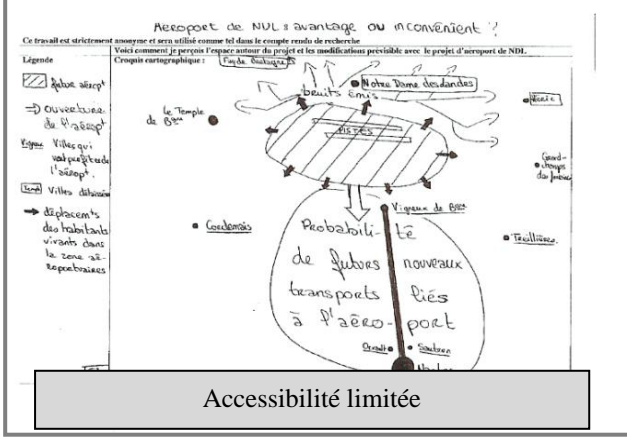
Aeroport de NDL : avantage ou inconvénient ?

Ce travail est strictement anonyme et sera utilisé comme tel dans le compte rendu de recherche

Voici comment je perçois l'espace autour du projet et les modifications prévisible avec le projet d'aéroport de NDL.

Légende

Croquis cartographique :

Zone aéropt

Ouverture de l'aéropt

Vigneux Villes qui vont profiter de l'aérpt.

Nantes Villes délaissées

déplacem^ts des habitants vivants dans la zone aéroportuaires

Pays de Bretagne

Notre Dame des Landes

bruits émis

Le Temple de B^{gne}

PISTES

Nantes

Grand-champs des fontaines

Cordemais

Vigneux de B^{gne}

Treillières

Probabilité de futurs nouveaux transports liés à l'aéro-port

Orvault

Sautron

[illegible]

Accessibilité limitée